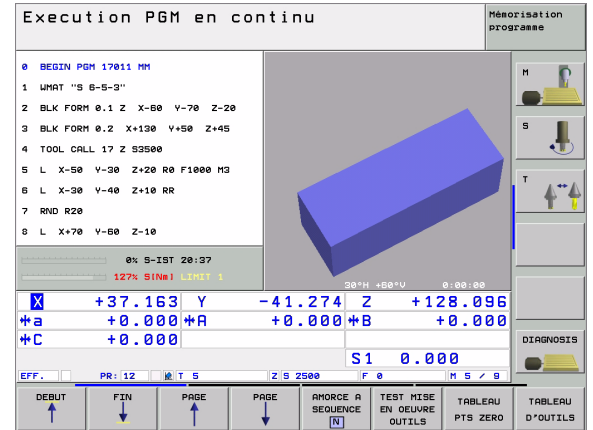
Execution PGM en continu

Mémorisation programme

0 BEGIN PGM 17011 MM
1 WMAT "S 6-5-3"
2 BLK FORM 0.1 Z X-60 Y-70 Z-20
3 BLK FORM 0.2 X+130 Y+50 Z+45
4 TOOL CALL 17 Z S3500
5 L X-50 Y-30 Z+20 R0 F1000 M3
6 L X-30 Y-40 Z+10 RR
7 RND R20
8 L X+70 Y-60 Z-10

0% S-IST 20:37
127% S[Nm] LIMIT 1

30°H +60°V 0:00:00

M

S

T

DIAGNOSIS

| X | +37.163 | Y | -41.274 | Z | +128.096 |
|---|---|---|---|---|---|
| a | +0.000 | A | +0.000 | B | +0.000 |
| C | +0.000 | | | | |
| | | | | S1 | 0.000 |

EFF. PR: 12 T 5 Z S 2500 F 0 M 5 / 9

DEBUT | FIN | PAGE | PAGE | AMORCE A SEQUENCE N | TEST MISE EN OEUVRE OUTILS | TABLEAU PTS ZERO | TABLEAU D'OUTILS